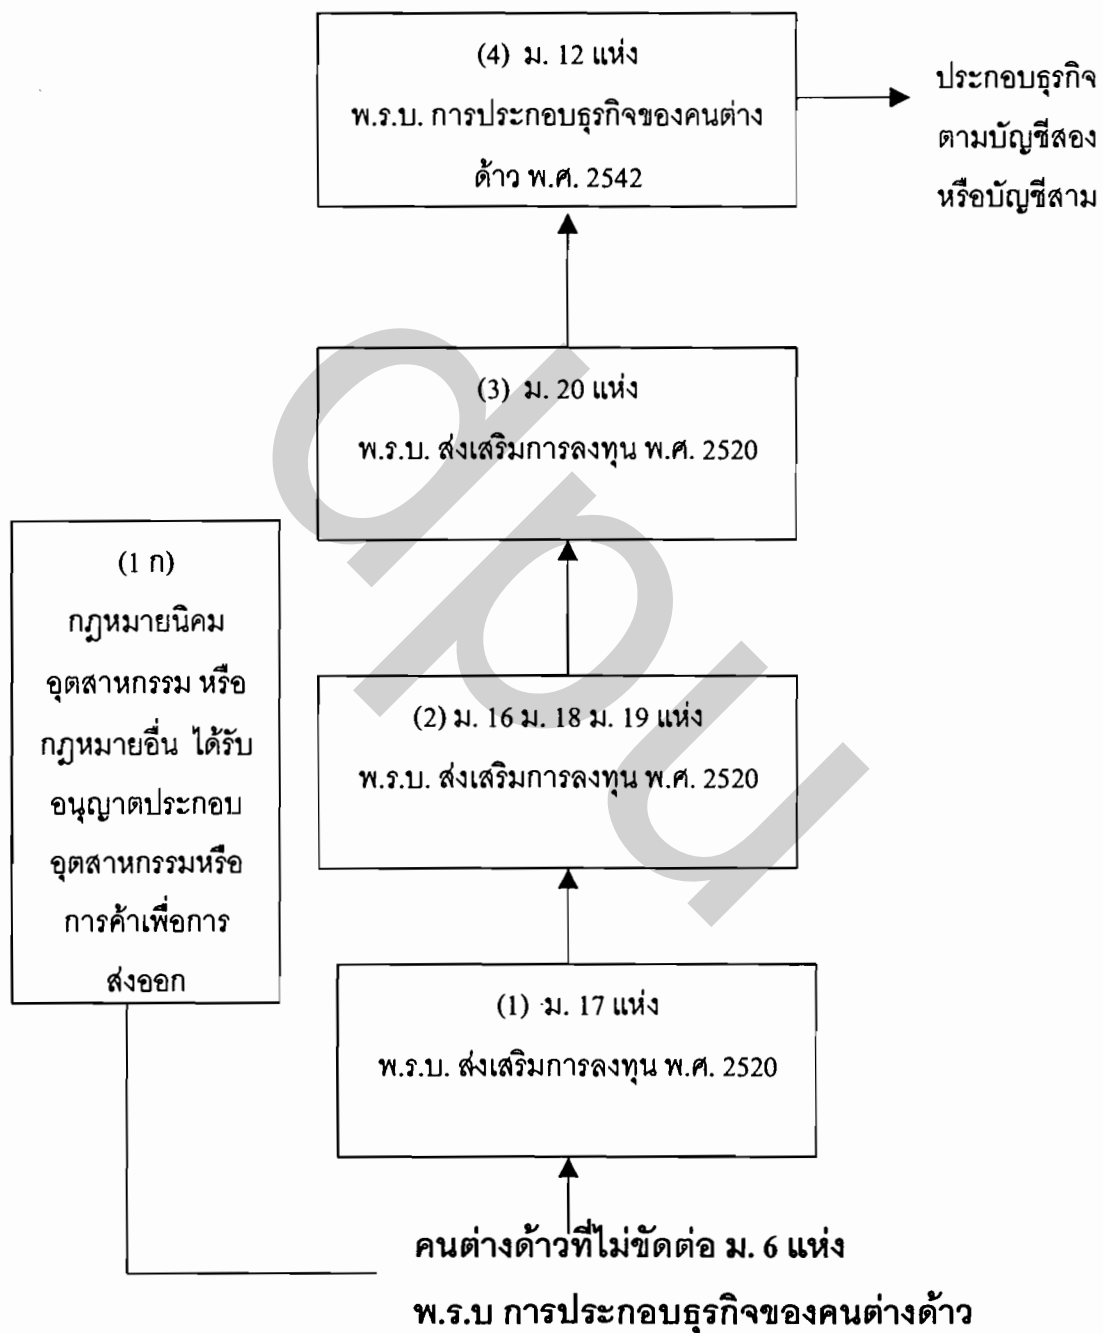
(4) ม. 12 แห่ง
พ.ร.บ. การประกอบธุรกิจของคนต่างด้าว พ.ศ. 2542

ประกอบธุรกิจตามบัญชีสองหรือบัญชีสาม

(3) ม. 20 แห่ง
พ.ร.บ. ส่งเสริมการลงทุน พ.ศ. 2520

(1 ก)
กฎหมายนิคมอุตสาหกรรม หรือกฎหมายอื่น ได้รับอนุญาตประกอบอุตสาหกรรมหรือการค้าเพื่อการส่งออก

(2) ม. 16 ม. 18 ม. 19 แห่ง
พ.ร.บ. ส่งเสริมการลงทุน พ.ศ. 2520

(1) ม. 17 แห่ง
พ.ร.บ. ส่งเสริมการลงทุน พ.ศ. 2520

คนต่างด้าวที่ไม่ขัดต่อ ม. 6 แห่ง
พ.ร.บ การประกอบธุรกิจของคนต่างด้าว